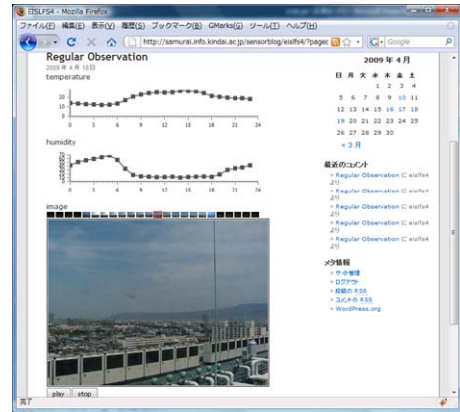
EISLFS4 - Mozilla Firefox

ファイル(F) 編集(E) 表示(V) 履歴(S) ブックマーク(B) GMarks(G) ツール(T) ヘルプ(H)

http://samurai.info.kindai.ac.jp/sensorblog/eislfs4/?pagec

Google

Regular Observation

2009 年 4 月 18日

temperature

20
10
0

0 3 6 9 12 15 18 21 24

humidity

0 3 6 9 12 15 18 21 24

image

play stop

2009 年 4 月

| 日 | 月 | 火 | 水 | 木 | 金 | 土 |
|---|---|---|---|---|---|---|
| | | | 1 | 2 | 3 | 4 |
| 5 | 6 | 7 | 8 | 9 | 10 | 11 |
| 12 | 13 | 14 | 15 | 16 | 17 | 18 |
| 19 | 20 | 21 | 22 | 23 | 24 | 25 |
| 26 | 27 | 28 | 29 | 30 | | |

« 3 月

最近のコメント

Regular Observation に eislfs4 より
Regular Observation に eislfs4 より
Regular Observation に eislfs4 より
Regular Observation に eislfs4 より
Regular Observation に eislfs4 より

メタ情報

サイト管理
ログアウト
投稿の RSS
コメントの RSS
WordPress.org

完了